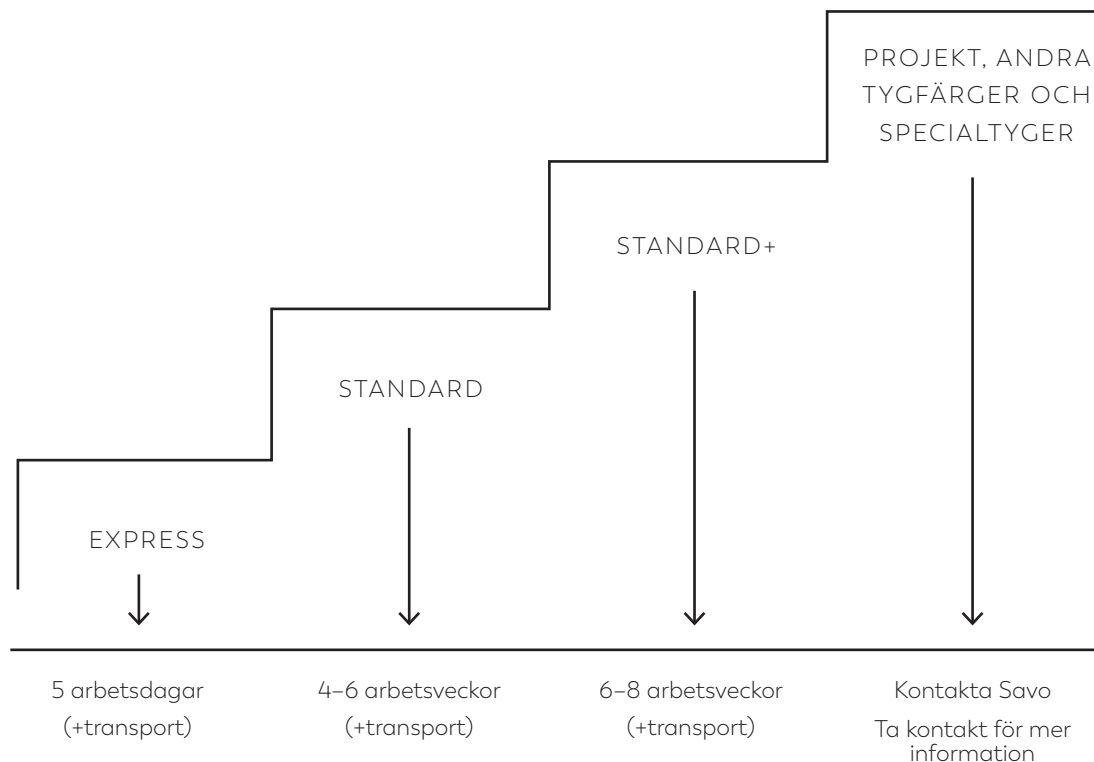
PROJEKT, ANDRA TYGFÄRGER OCH SPECIALTYGER

STANDARD+

STANDARD

EXPRESS

5 arbetsdagar
(+transport)

4–6 arbetsveckor
(+transport)

6–8 arbetsveckor
(+transport)

Kontakta Savo
Ta kontakt för mer information